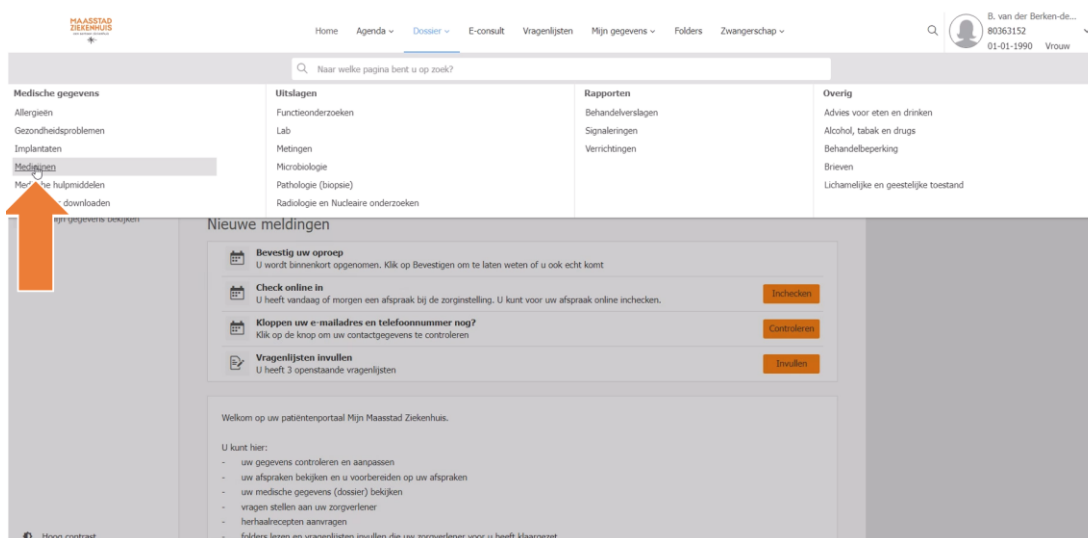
MAASSTAD ZIEKENHUIS

Home Agenda Dossier E-consult Vragenlijsten Mijn gegevens Folders Zwangerschap

B. van der Berken-de...
80363152
01-01-1990 Vrouw

Naar welke pagina bent u op zoek?

Medische gegevens
Allergieën
Gezondheidsproblemen
Implantaten
Medicijnen
Med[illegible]he hulpmiddelen
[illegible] downloaden
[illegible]jn gegevens bekijken

Uitslagen
Functieonderzoeken
Lab
Metingen
Microbiologie
Pathologie (biopsie)
Radiologie en Nucleaire onderzoeken

Rapporten
Behandelverslagen
Signaleringen
Verrichtingen

Overig
Advies voor eten en drinken
Alcohol, tabak en drugs
Behandelbeperking
Brieven
Lichamelijke en geestelijke toestand

Nieuwe meldingen

Bevestig uw oproep
U wordt binnenkort opgenomen. Klik op Bevestigen om te laten weten of u ook echt komt

Check online in
U heeft vandaag of morgen een afspraak bij de zorginstelling. U kunt voor uw afspraak online inchecken.
Inchecken

Kloppen uw e-mailadres en telefoonnummer nog?
Klik op de knop om uw contactgegevens te controleren
Controleren

Vragenlijsten invullen
U heeft 3 openstaande vragenlijsten
Invullen

Welkom op uw patiëntenportaal Mijn Maasstad Ziekenhuis.

U kunt hier:
- uw gegevens controleren en aanpassen
- uw afspraken bekijken en u voorbereiden op uw afspraken
- uw medische gegevens (dossier) bekijken
- vragen stellen aan uw zorgverlener
- herhaalrecepten aanvragen
- folders lezen en vragenlijsten invullen die uw zorgverlener voor u heeft klaargezet

Hoog contrast